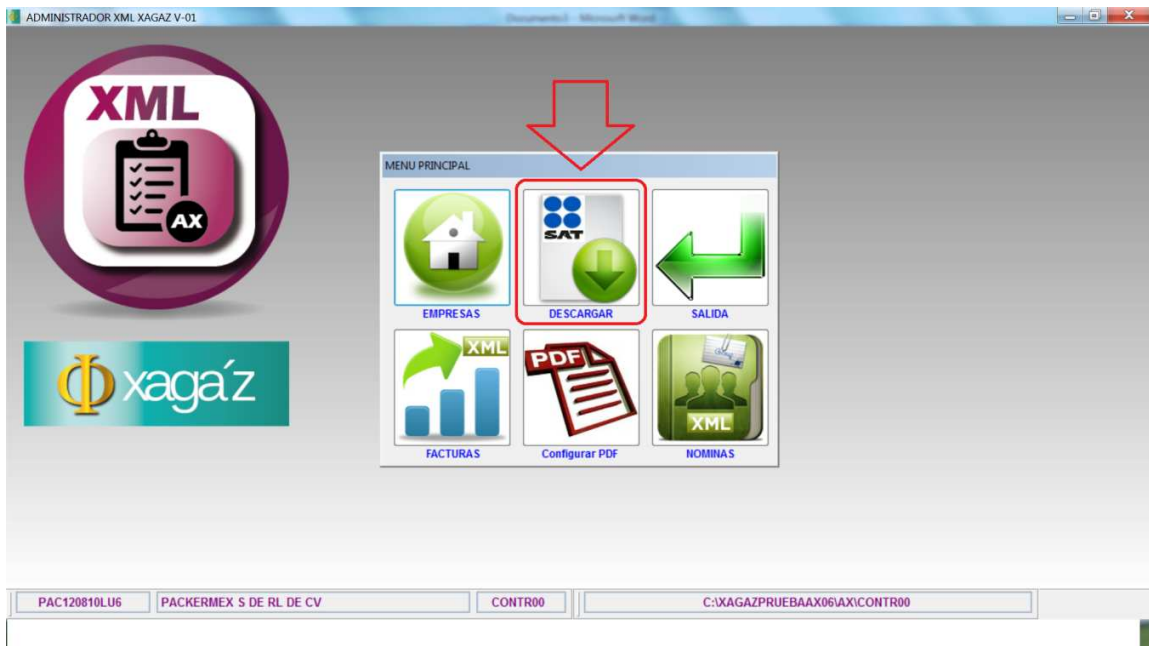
ADMINISTRADOR XML XAGAZ V-01

Documento1 - Microsoft Word

XML

AX

Φ xaga'z

MENU PRINCIPAL

SAT

EMPRESAS

DESCARGAR

SALIDA

XML

PDF

XML

FACTURAS

Configurar PDF

NOMINAS

PAC120810LU6

PACKERMEX S DE RL DE CV

CONTR00

C:\XAGAZPRUEBAAX06\AX\CONTR00